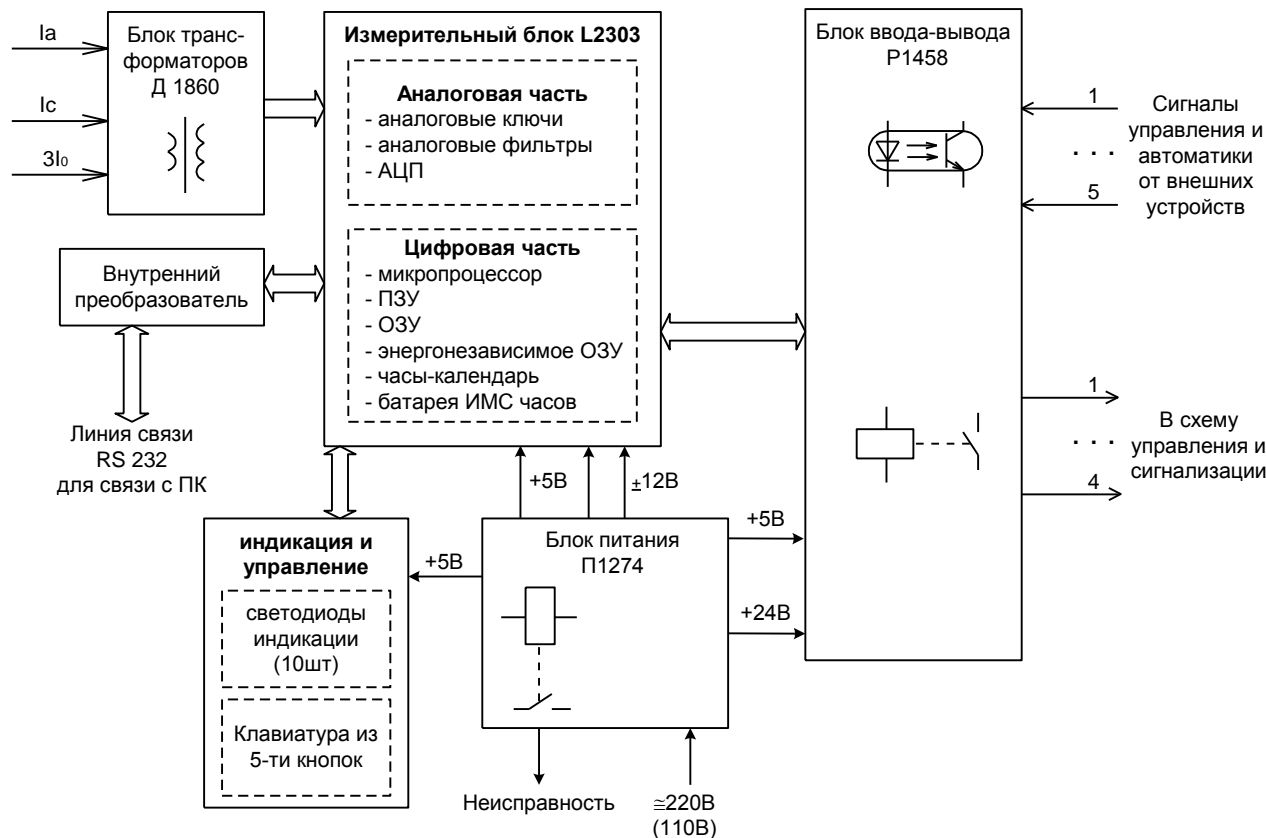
Ia

Ic

$3I_0$

Блок трансформаторов Д 1860

Измерительный блок L2303

Аналоговая часть
- аналоговые ключи
- аналоговые фильтры
- АЦП

Цифровая часть
- микропроцессор
- ПЗУ
- ОЗУ
- энергонезависимое ОЗУ
- часы-календарь
- батарея ИМС часов

Блок ввода-вывода Р1458

1

. . .

5

Сигналы управления и автоматики от внешних устройств

Внутренний преобразователь

Линия связи RS 232 для связи с ПК

1

. . .

4

В схему управления и сигнализации

+5В

$\pm$12В

+5В

+24В

индикация и управление

+5В

светодиоды индикации (10шт)

Клавиатура из 5-ти кнопок

Блок питания П1274

Неисправность

$\cong$220В (110В)